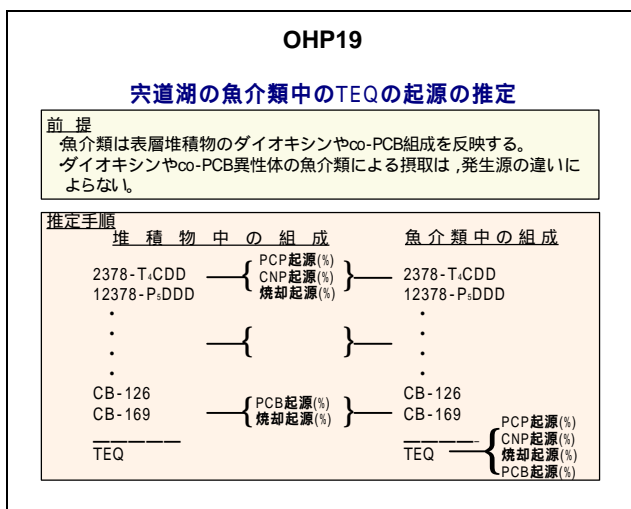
OHP19

宍道湖の魚介類中のTEQの起源の推定

前 提
魚介類は表層堆積物のダイオキシンやco-PCB組成を反映する。
ダイオキシンやco-PCB異性体の魚介類による摂取は，発生源の違いによらない。

推定手順

堆 積 物 中 の 組 成

2378-$T_4$CDD
12378-$P_5$DDD
・
・
・
・
CB-126
CB-169
TEQ

PCP起源(%)
CNP起源(%)
焼却起源(%)

PCB起源(%)
焼却起源(%)

魚 介 類 中 の 組 成

2378-$T_4$CDD
12378-$P_5$DDD
・
・
・
・
CB-126
CB-169
TEQ

PCP起源(%)
CNP起源(%)
焼却起源(%)
PCB起源(%)